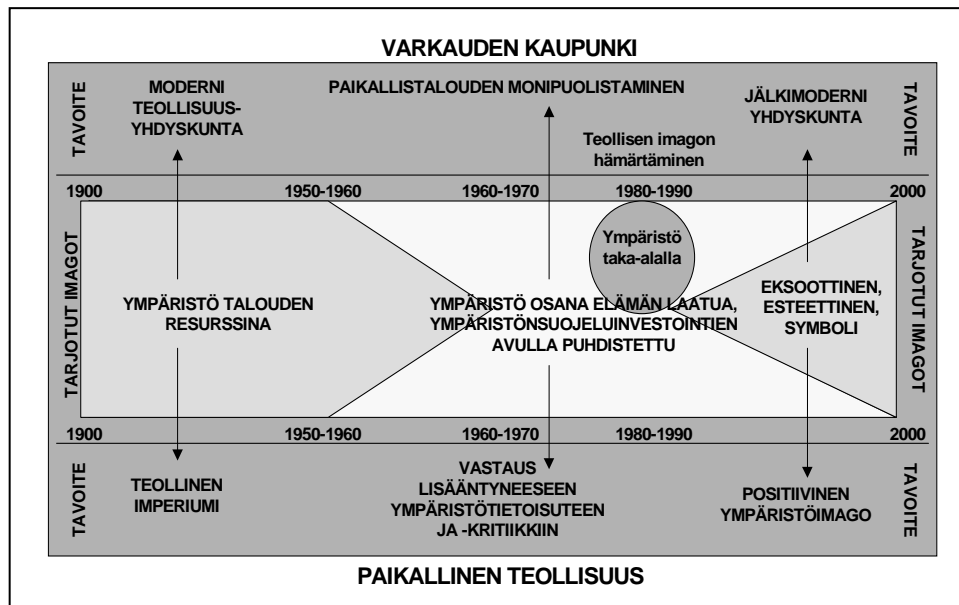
VARKAUDEN KAUPUNKI

TAVOITE

MODERNI TEOLLISUUSYHDYSKUNTA

PAIKALLISTALOUDEN MONIPUOLISTAMINEN

Teollisen imagon hämärtäminen

JÄLKIMODERNI YHDYSKUNTA

TAVOITE

1900 1950-1960 1960-1970 1980-1990 2000

TARJOTUT IMAGOT

YMPÄRISTÖ TALOUDEN RESURSSINA

Ympäristö taka-alalla

YMPÄRISTÖ OSANA ELÄMÄN LAATUA, YMPÄRISTÖNSUOJELUINVESTOINTIEN AVULLA PUHDISTETTU

EKSOOTTINEN, ESTEETTINEN, SYMBOLI

TARJOTUT IMAGOT

1900 1950-1960 1960-1970 1980-1990 2000

TAVOITE

TEOLLINEN IMPERIUMI

VASTAUS LISÄÄNTYNEESEEN YMPÄRISTÖTIETOISUTEEN JA -KRITIIKKIIN

POSITIIVINEN YMPÄRISTÖIMAGO

TAVOITE

PAIKALLINEN TEOLLISUUS